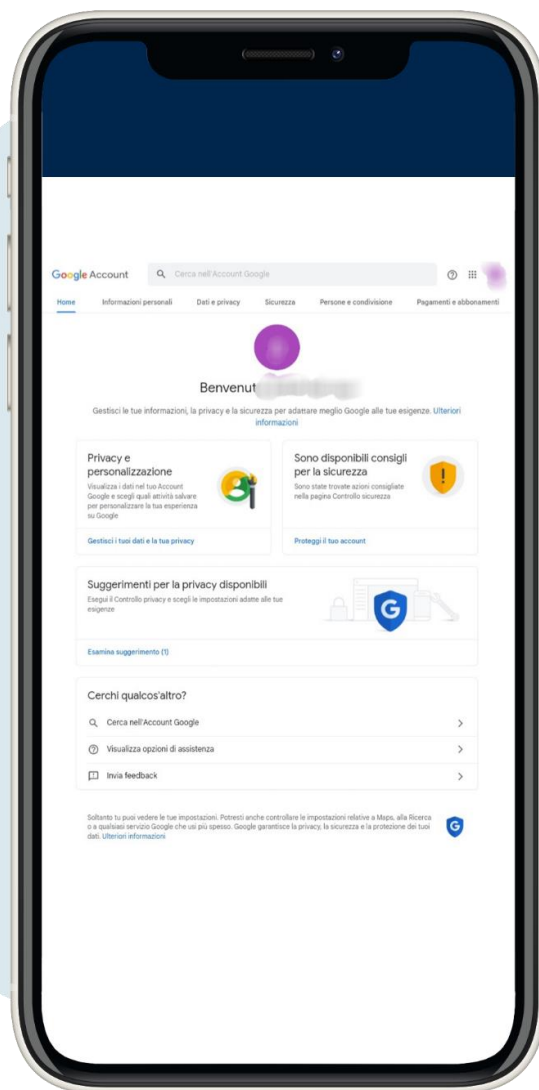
Google Account

Cerca nell'Account Google

Home Informazioni personali Dati e privacy Sicurezza Persone e condivisione Pagamenti e abbonamenti

Benvenut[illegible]

Gestisci le tue informazioni, la privacy e la sicurezza per adattare meglio Google alle tue esigenze. Ulteriori informazioni

Privacy e personalizzazione

Visualizza i dati nel tuo Account Google e scegli quali attività salvare per personalizzare la tua esperienza su Google

Gestisci i tuoi dati e la tua privacy

Sono disponibili consigli per la sicurezza

Sono state trovate azioni consigliate nella pagina Controllo sicurezza

Proteggi il tuo account

Suggerimenti per la privacy disponibili

Esegui il Controllo privacy e scegli le impostazioni adatte alle tue esigenze

Esamina suggerimento (1)

Cerchi qualcos'altro?

Cerca nell'Account Google

Visualizza opzioni di assistenza

Invia feedback

Soltanto tu puoi vedere le tue impostazioni. Potresti anche controllare le impostazioni relative a Maps, alla Ricerca o a qualsiasi servizio Google che usi più spesso. Google garantisce la privacy, la sicurezza e la protezione dei tuoi dati. Ulteriori informazioni